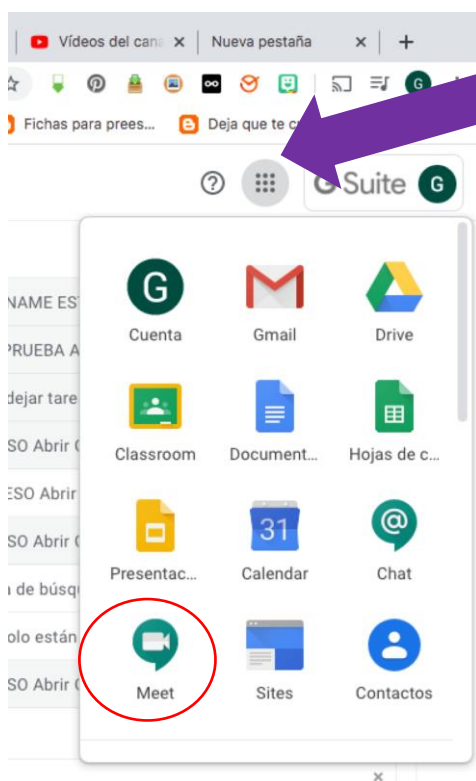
Vídeos del cana ×
Nueva pestaña ×
+
G
Fichas para prees...
Deja que te c
?
G Suite
G
NAME ES
PRUEBA A
dejar tare
SO Abrir
ESO Abrir
SO Abrir
de búsq
olo están
SO Abrir
G
Cuenta
Gmail
Drive
Classroom
Document...
Hojas de c...
Presentac...
31
Calendar
Chat
Meet
Sites
Contactos
×